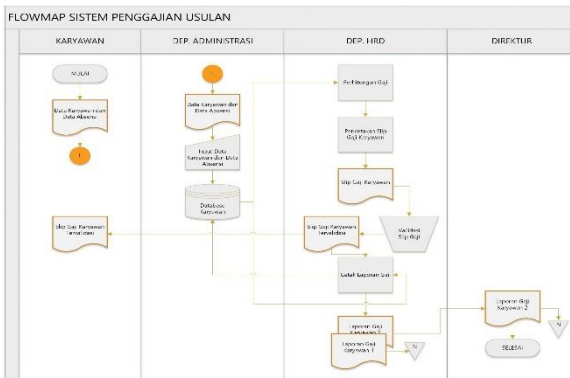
FLOWMAP SISTEM PENGGAJIAN USULAN

KARYAWAN

DEP. ADMINISTRASI

DEP. HRD

DIREKTUR

MULAI

Data Karyawan dan Data Absensi

1

Slip Gaji Karyawan terValidasi

1

Data Karyawan dan Data Absensi

Input Data Karyawan dan Data Absensi

Database Karyawan

Perhitungan Gaji

Pencetakan Slip Gaji Karyawan

Slip Gaji Karyawan

Validasi Slip Gaji

Slip Gaji Karyawan tervalidasi

Cetak Laporan Gaji

Laporan Gaji Karyawan 2

Laporan Gaji Karyawan 1

N

Laporan Gaji Karyawan 2

N

SELESAI